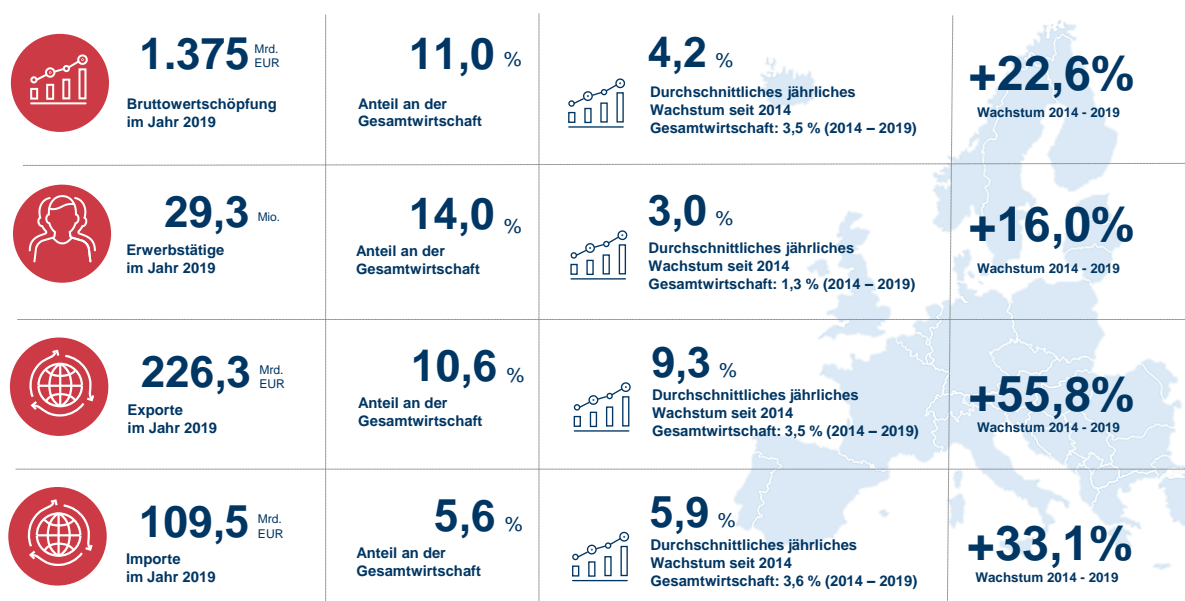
1.375 Mrd. EUR
Bruttowertschöpfung im Jahr 2019

11,0 %
Anteil an der Gesamtwirtschaft

4,2 %
Durchschnittliches jährliches Wachstum seit 2014
Gesamtwirtschaft: 3,5 % (2014 – 2019)

+22,6%
Wachstum 2014 - 2019

29,3 Mio.
Erwerbstätige im Jahr 2019

14,0 %
Anteil an der Gesamtwirtschaft

3,0 %
Durchschnittliches jährliches Wachstum seit 2014
Gesamtwirtschaft: 1,3 % (2014 – 2019)

+16,0%
Wachstum 2014 - 2019

226,3 Mrd. EUR
Exporte im Jahr 2019

10,6 %
Anteil an der Gesamtwirtschaft

9,3 %
Durchschnittliches jährliches Wachstum seit 2014
Gesamtwirtschaft: 3,5 % (2014 – 2019)

+55,8%
Wachstum 2014 - 2019

109,5 Mrd. EUR
Importe im Jahr 2019

5,6 %
Anteil an der Gesamtwirtschaft

5,9 %
Durchschnittliches jährliches Wachstum seit 2014
Gesamtwirtschaft: 3,6 % (2014 – 2019)

+33,1%
Wachstum 2014 - 2019